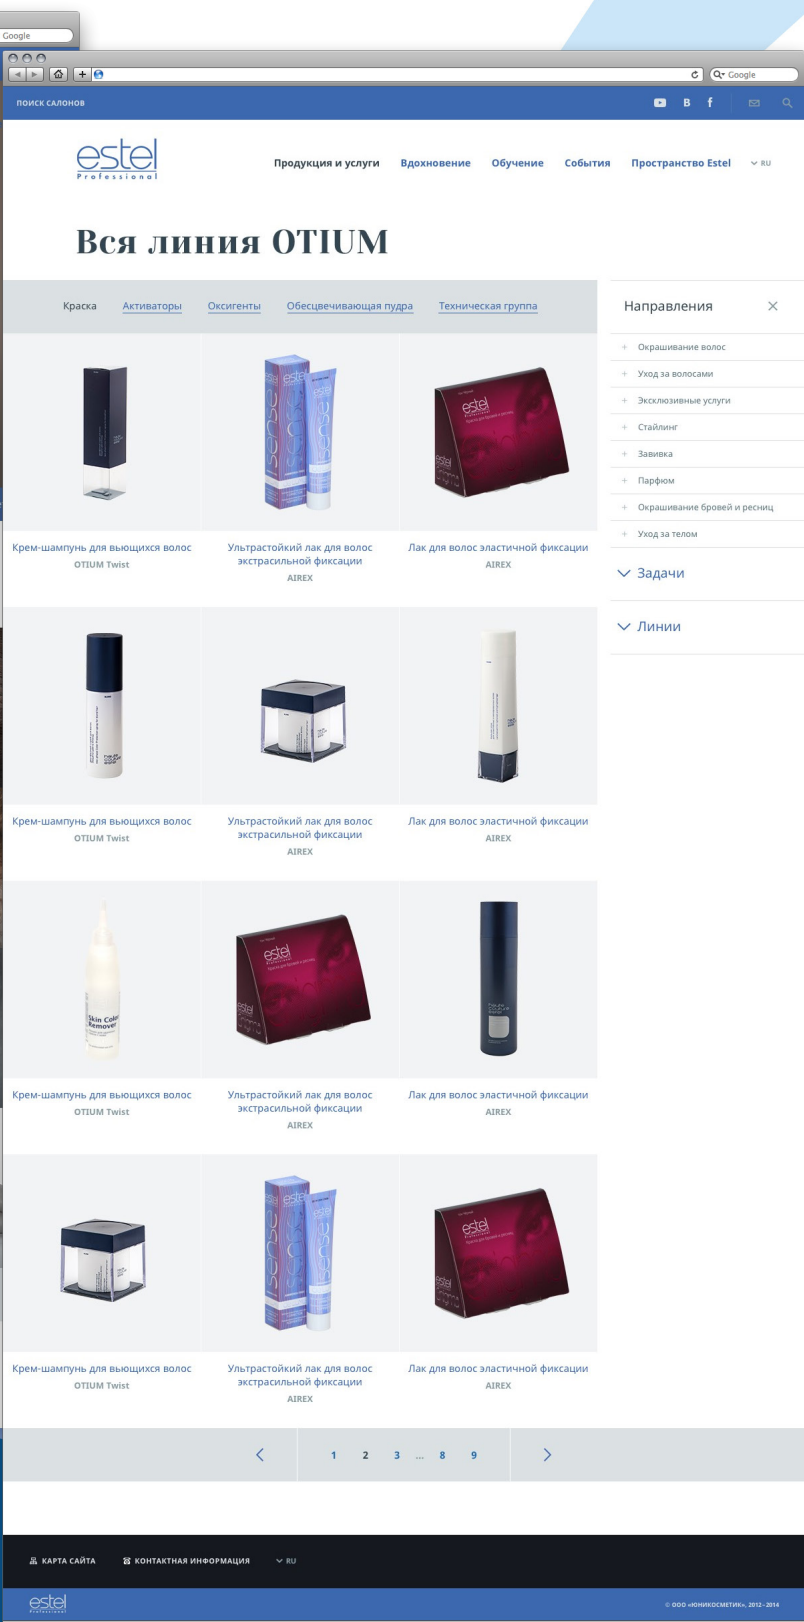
Google

Google

ПОИСК САЛОНОВ

В f

estel Professional

Продукция и услуги Вдохновение Обучение События Пространство Estel RU

Вся линия OTIUM

Краска Активаторы Оксигенты Обесцвечивающая пудра Техническая группа

Направления

Окрашивание волос
Уход за волосами
Эксклюзивные услуги
Стайлинг
Завивка
Парфюм
Окрашивание бровей и ресниц
Уход за телом

Задачи

Линии

Крем-шампунь для выющихся волос
OTIUM Twist

Ультрастойкий лак для волос экстрасильной фиксации
AIREX

Лак для волос эластичной фиксации
AIREX

Крем-шампунь для выющихся волос
OTIUM Twist

Ультрастойкий лак для волос экстрасильной фиксации
AIREX

Лак для волос эластичной фиксации
AIREX

Skin Color Remover

Крем-шампунь для выющихся волос
OTIUM Twist

Ультрастойкий лак для волос экстрасильной фиксации
AIREX

Лак для волос эластичной фиксации
AIREX

Крем-шампунь для выющихся волос
OTIUM Twist

Ультрастойкий лак для волос экстрасильной фиксации
AIREX

Лак для волос эластичной фиксации
AIREX

1 2 3 ... 8 9

КАРТА САЙТА КОНТАКТНАЯ ИНФОРМАЦИЯ RU

estel Professional

© ООО «ЮНИКОСМЕТИК», 2012 - 2014